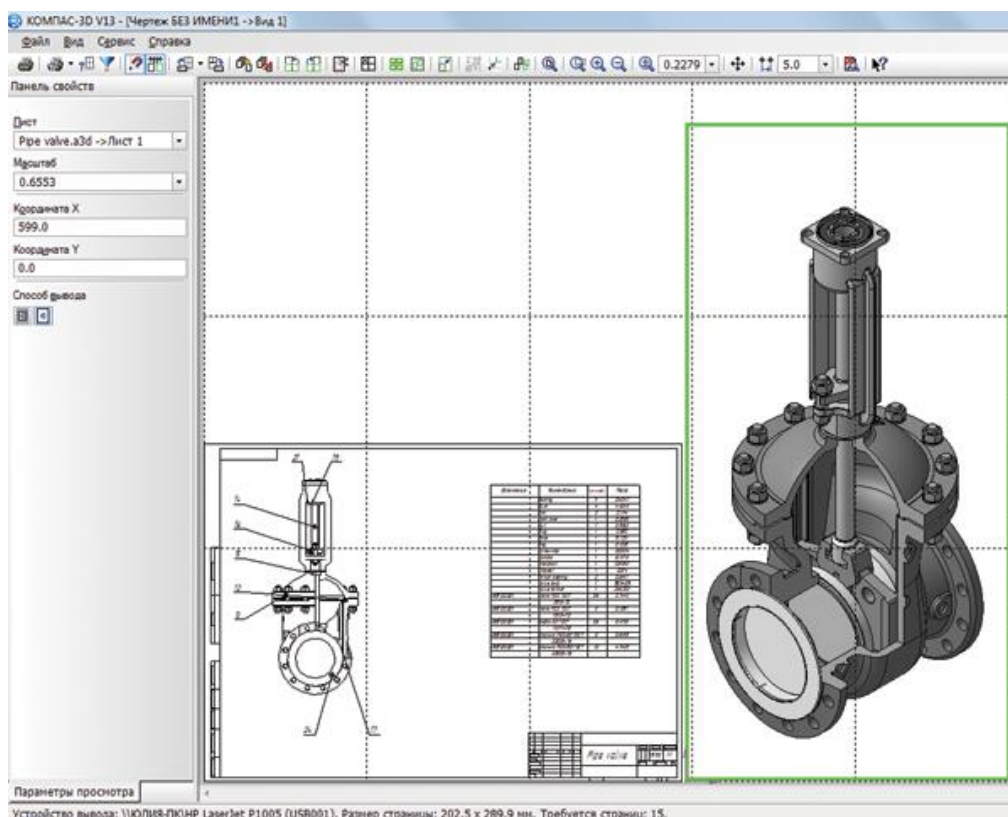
КОМПАС-3D V13 - [Чертеж БЕЗ ИМЕНИ1 ->Вид 1]

Файл Вид Сервис Справка

0.2279 5.0

Панель свойств

Лист
Pipe valve.a3d ->Лист 1

Масштаб
0.6553

Координата X
599.0

Координата Y
0.0

Способ вывода

Pipe valve

Параметры просмотра

Устройство вывода: \\ЮЛИЯ-ПК\HP LaserJet P1005 (USB001). Размер страницы: 202.5 x 289.9 мм. Требуется страниц: 15.